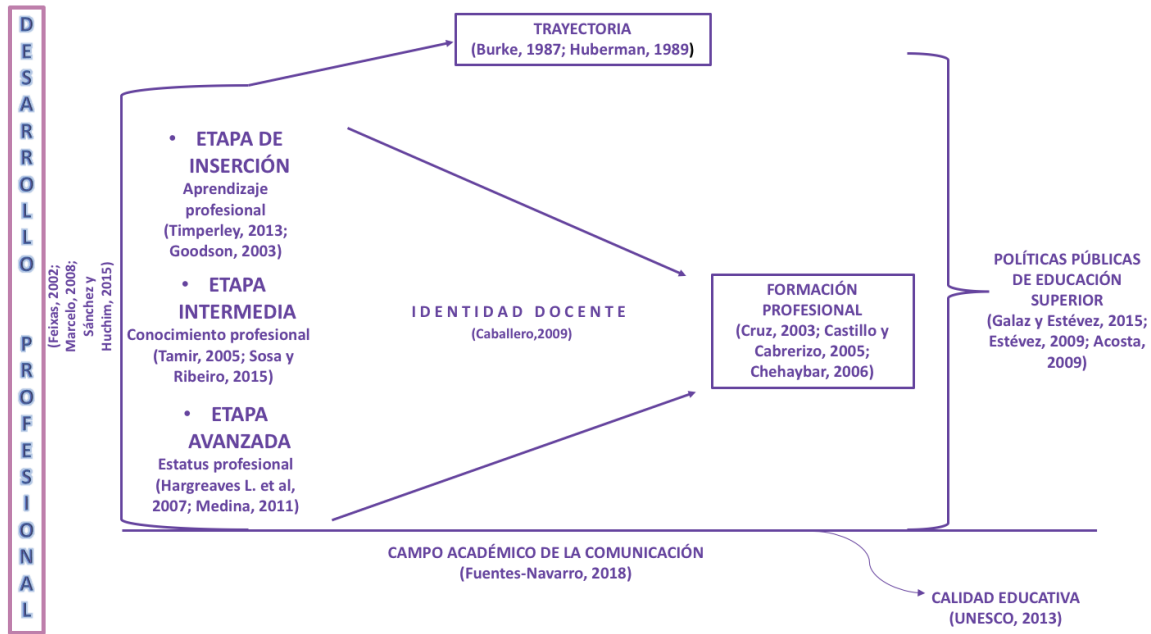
DESARROLLO PROFESIONAL

(Feixas, 2002; Marcelo, 2008; Sánchez y Huchim, 2015)

TRAYECTORIA
(Burke, 1987; Huberman, 1989)

• ETAPA DE INSERCIÓN
Aprendizaje profesional
(Timperley, 2013; Goodson, 2003)

• ETAPA INTERMEDIA
Conocimiento profesional
(Tamir, 2005; Sosa y Ribeiro, 2015)

• ETAPA AVANZADA
Estatus profesional
(Hargreaves L. et al, 2007; Medina, 2011)

IDENTIDAD DOCENTE
(Caballero,2009)

FORMACIÓN PROFESIONAL
(Cruz, 2003; Castillo y Cabrerizo, 2005; Chehaybar, 2006)

POLÍTICAS PÚBLICAS DE EDUCACIÓN SUPERIOR
(Galaz y Estévez, 2015; Estévez, 2009; Acosta, 2009)

CAMPO ACADÉMICO DE LA COMUNICACIÓN
(Fuentes-Navarro, 2018)

CALIDAD EDUCATIVA
(UNESCO, 2013)